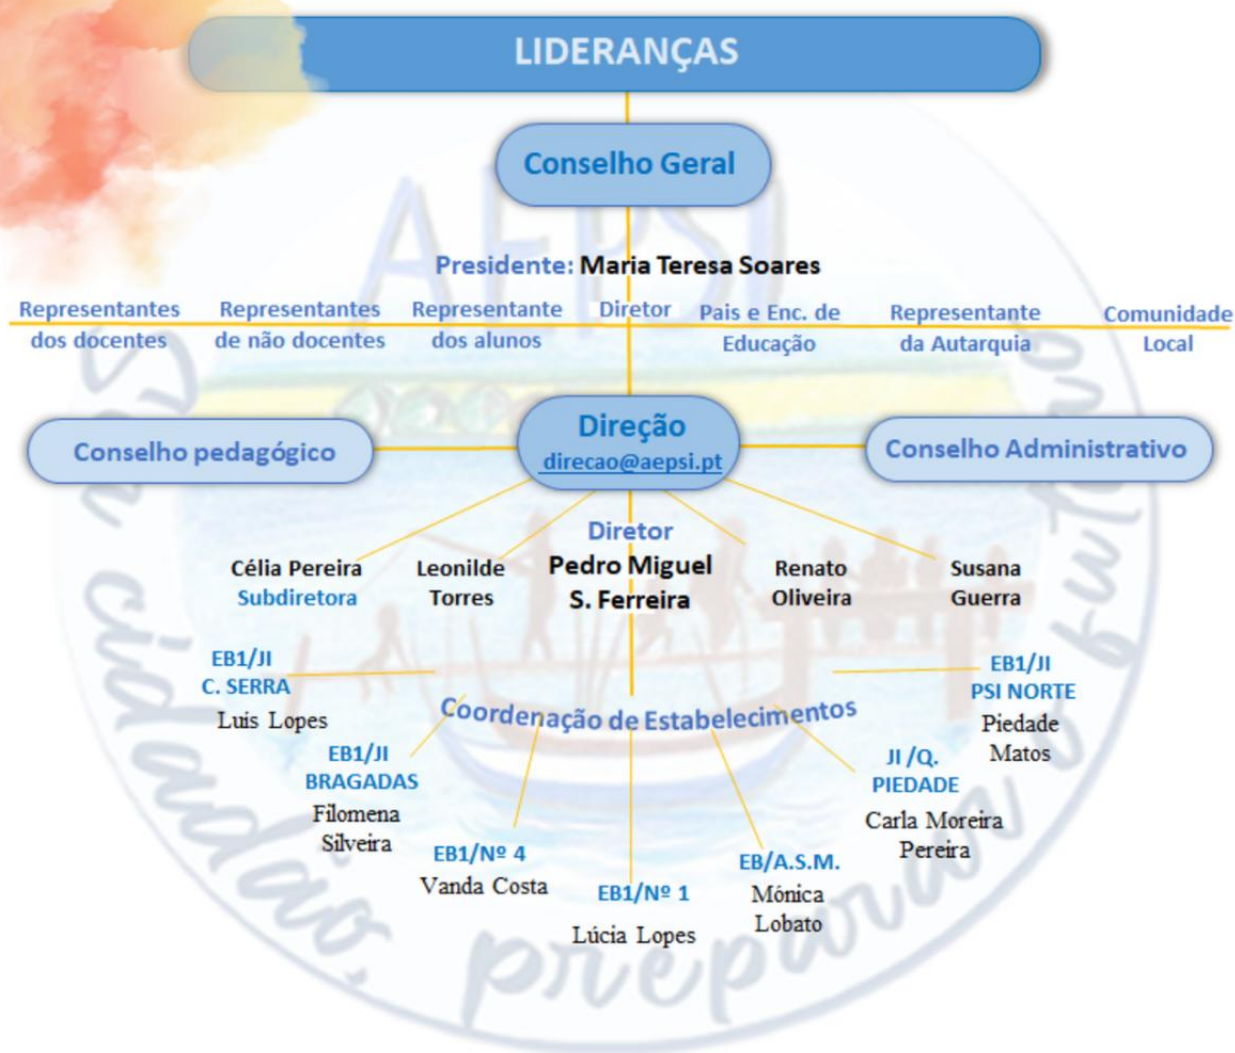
LIDERANÇAS

Conselho Geral

Presidente: Maria Teresa Soares

Representantes dos docentes
Representantes de não docentes
Representante dos alunos
Diretor
Pais e Enc. de Educação
Representante da Autarquia
Comunidade Local

Conselho pedagógico

Direção
direcao@aepsi.pt

Conselho Administrativo

Diretor
Pedro Miguel S. Ferreira

Célia Pereira
Subdiretora

Leonilde Torres

Renato Oliveira

Susana Guerra

Coordenação de Estabelecimentos

EB1/JI C. SERRA
Luis Lopes

EB1/JI BRAGADAS
Filomena Silveira

EB1/Nº 4
Vanda Costa

EB1/Nº 1
Lúcia Lopes

EB/A.S.M.
Mónica Lobato

JI /Q. PIEDADE
Carla Moreira Pereira

EB1/JI PSI NORTE
Piedade Matos

AEPSI
Ser cidadão, preparar o futuro